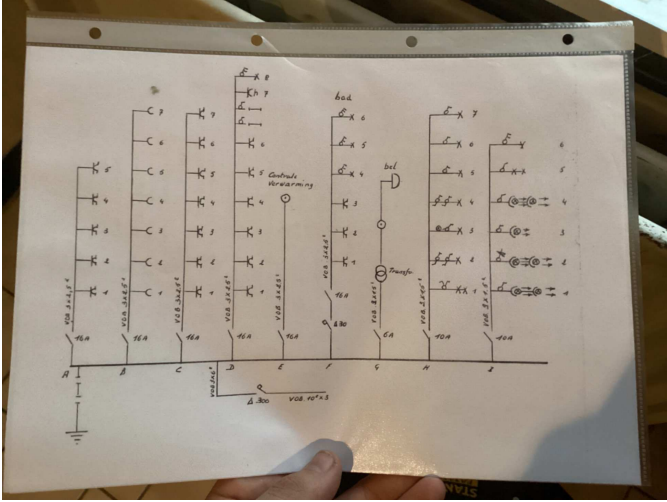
Centrale Verwarming

bad

bel

Transfo

5
4
3
2
1

7
6
5
4
3
2
1

7
6
5
4
3
2
1

8
7
6
5
4
3
2
1

6
5
4
3
2
1

7
6
5
4
3
2
1

6
5
4
3
2
1

VOB $3\times2,5^2$
VOB $3\times2,5^2$
VOB $3\times2,5^2$
VOB $3\times2,5^2$
VOB $3\times2,5^2$
VOB $3\times2,5^2$
VOB $3\times1,5^2$
VOB $3\times2,5^2$
VOB $3\times6^2$

16A
16A
16A
16A
10A
16A
Δ30
6A
10A
10A

A
B
C
D
E
F
G
H
I

VOB $16^2$
Δ300
VOB $10^2\times3$